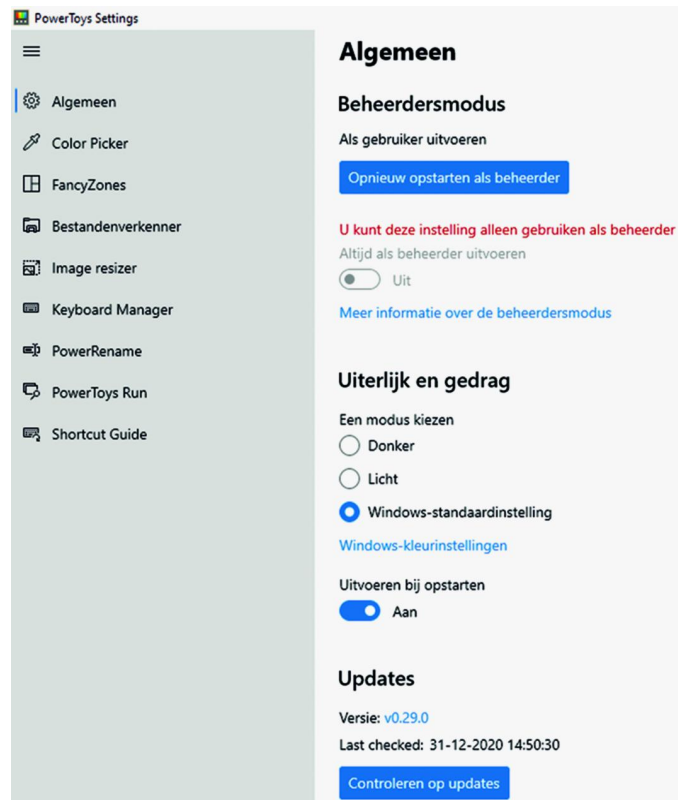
PowerToys Settings

Algemeen
Color Picker
FancyZones
Bestandenverkenner
Image resizer
Keyboard Manager
PowerRename
PowerToys Run
Shortcut Guide

Algemeen

Beheerdersmodus

Als gebruiker uitvoeren

Opnieuw opstarten als beheerder

U kunt deze instelling alleen gebruiken als beheerder

Altijd als beheerder uitvoeren

Uit

Meer informatie over de beheerdersmodus

Uiterlijk en gedrag

Een modus kiezen

Donker

Licht

Windows-standaardinstelling

Windows-kleurinstellingen

Uitvoeren bij opstarten

Aan

Updates

Versie: v0.29.0

Last checked: 31-12-2020 14:50:30

Controleren op updates